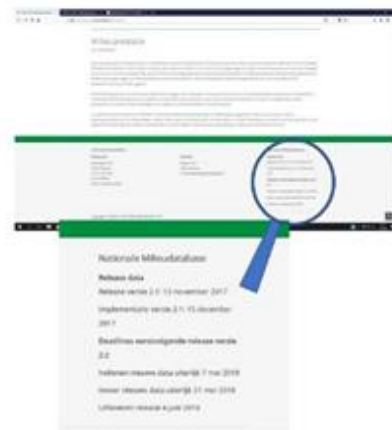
Nationale Milieudatabase

Release data

Release versie 2.1: 13 november 2017

Implementatie versie 2.1: 15 december 2017

Deadlines eerstvolgende release versie 2.2

Indienen nieuwe data uiterlijk 7 mei 2018

Verder releases data uiterlijk 21 mei 2018

Lifewesen release 4 juni 2018